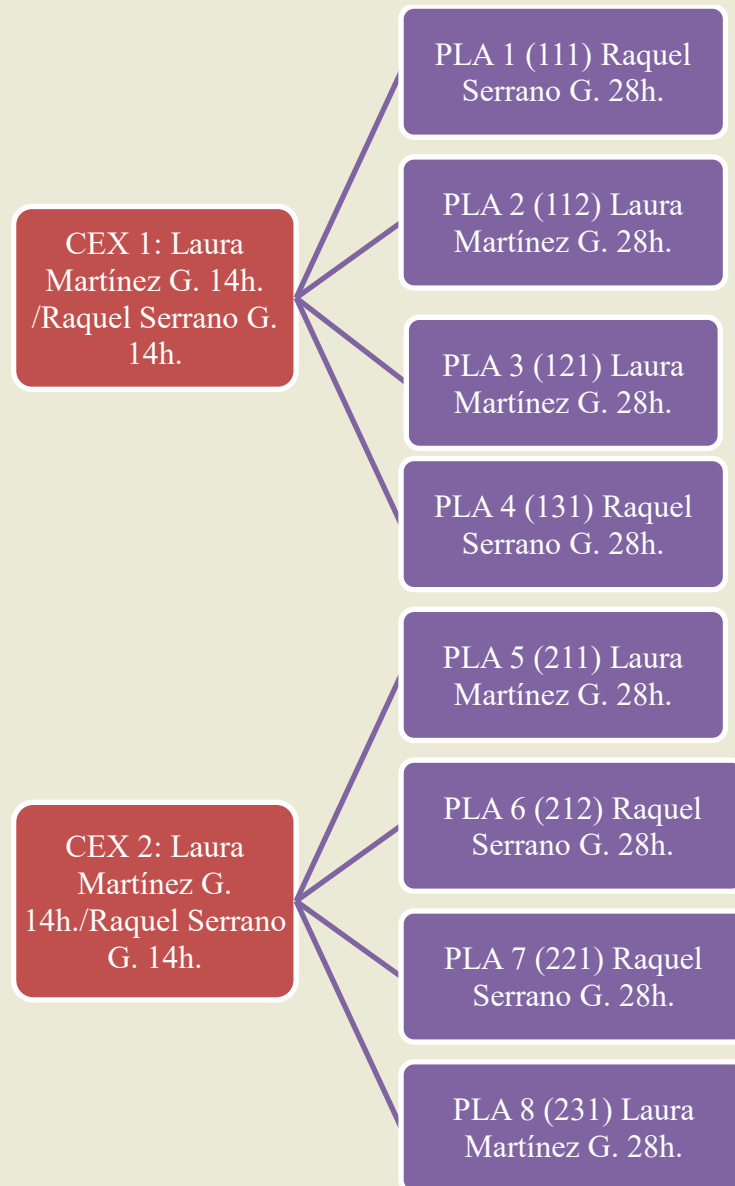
CEX 1: Laura Martínez G. 14h. /Raquel Serrano G. 14h.

PLA 1 (111) Raquel Serrano G. 28h.

PLA 2 (112) Laura Martínez G. 28h.

PLA 3 (121) Laura Martínez G. 28h.

PLA 4 (131) Raquel Serrano G. 28h.

CEX 2: Laura Martínez G. 14h./Raquel Serrano G. 14h.

PLA 5 (211) Laura Martínez G. 28h.

PLA 6 (212) Raquel Serrano G. 28h.

PLA 7 (221) Raquel Serrano G. 28h.

PLA 8 (231) Laura Martínez G. 28h.